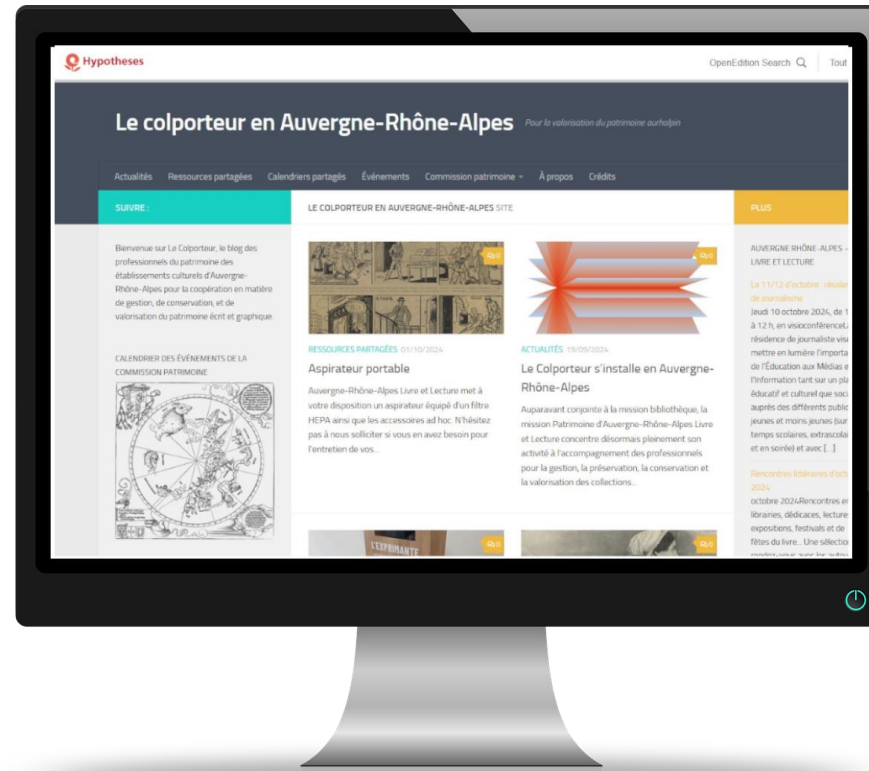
Hypotheses

OpenEdition Search

Tout

Le colporteur en Auvergne-Rhône-Alpes

Pour la valorisation du patrimoine aurhalpin

Actualités Ressources partagées Calendriers partagés Événements Commission patrimoine À propos Crédits

SUIVRE :

Bienvenue sur Le Colporteur, le blog des professionnels du patrimoine des établissements culturels d'Auvergne-Rhône-Alpes pour la coopération en matière de gestion, de conservation, et de valorisation du patrimoine écrit et graphique.

CALENDRIER DES ÉVÉNEMENTS DE LA COMMISSION PATRIMOINE

LE COLPORTEUR EN AUVERGNE-RHÔNE-ALPES SITE

0

RESSOURCES PARTAGÉES 01/10/2024

Aspirateur portable

Auvergne-Rhône-Alpes Livre et Lecture met à votre disposition un aspirateur équipé d'un filtre HEPA ainsi que les accessoires ad hoc. N'hésitez pas à nous solliciter si vous en avez besoin pour l'entretien de vos…

0

ACTUALITÉS 19/09/2024

Le Colporteur s'installe en Auvergne-Rhône-Alpes

Auparavant conjointe à la mission bibliothèque, la mission Patrimoine d'Auvergne-Rhône-Alpes Livre et Lecture concentre désormais pleinement son activité à l'accompagnement des professionnels pour la gestion, la préservation, la conservation et la valorisation des collections…

L'EXPRIMANTE

0

0

PLUS

AUVERGNE RHÔNE-ALPES – LIVRE ET LECTURE

Le 11/12 d'octobre : résidence de journaliste

Jeudi 10 octobre 2024, de 1 à 12 h, en visioconférenceL résidence de journaliste vis mettre en lumière l'importa de l'Éducation aux Médias e l'Information tant sur un pla éducatif et culturel que soci auprès des différents public jeunes et moins jeunes (sur temps scolaires, extrascola et en soirée) et avec […]

Rencontres littéraires d'octo 2024

octobre 2024Rencontres en libraries, dédicaces, lecture expositions, festivals et de fêtes du livre… Une sélectio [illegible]